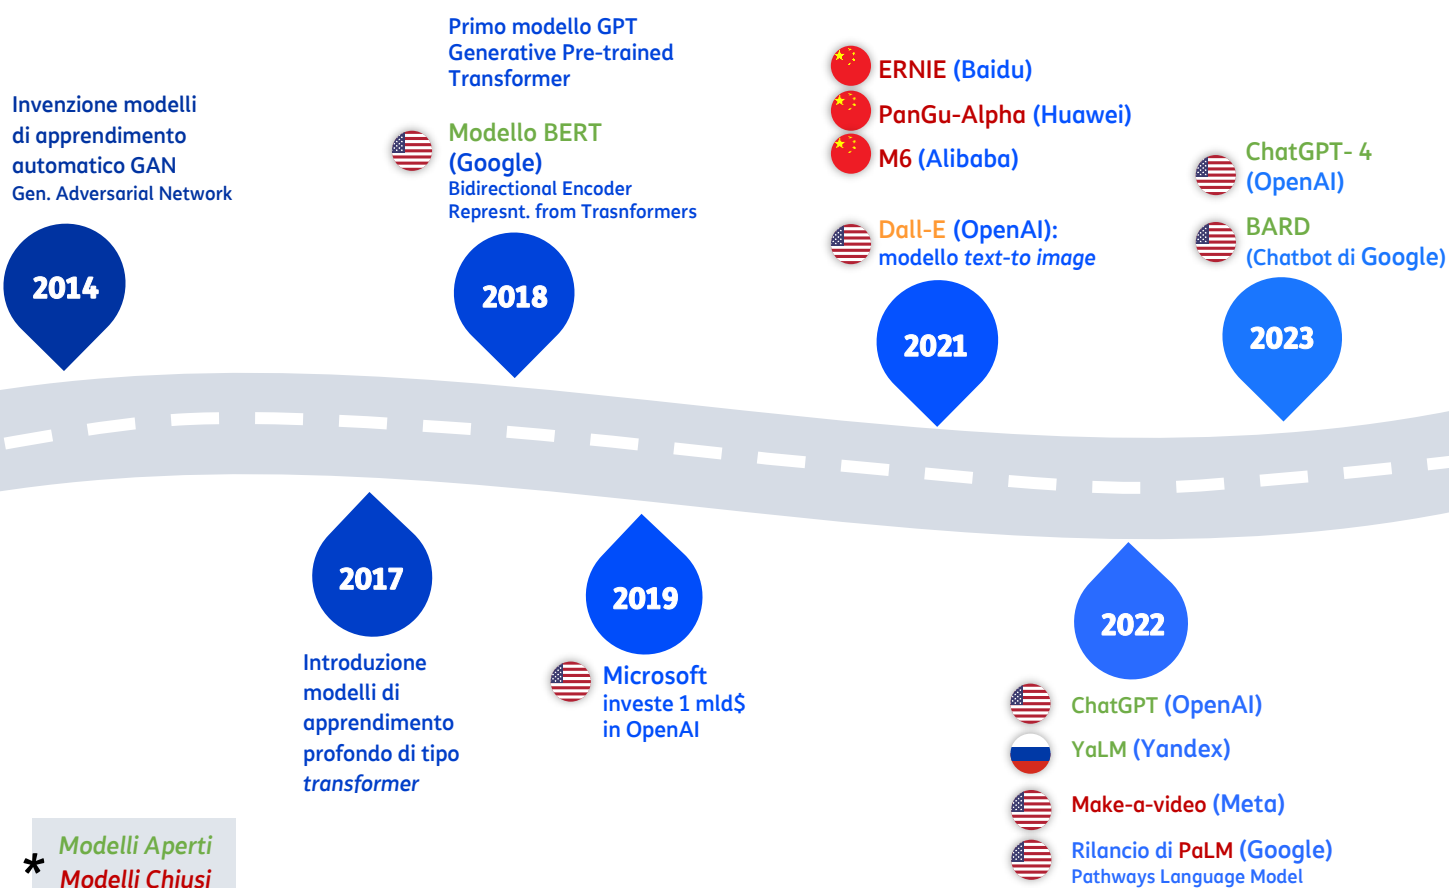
Invenzione modelli di apprendimento automatico GAN
Gen. Adversarial Network

2014

Primo modello GPT
Generative Pre-trained Transformer

Modello BERT (Google)
Bidirectional Encoder Represnt. from Trasnformers

2018

ERNIE (Baidu)
PanGu-Alpha (Huawei)
M6 (Alibaba)

Dall-E (OpenAI): modello *text-to image*

2021

ChatGPT- 4 (OpenAI)

BARD (Chatbot di Google)

2023

2017

Introduzione modelli di apprendimento profondo di tipo *transformer*

2019

Microsoft investe 1 mld$ in OpenAI

2022

ChatGPT (OpenAI)
YaLM (Yandex)
Make-a-video (Meta)
Rilancio di PaLM (Google)
Pathways Language Model

* Modelli Aperti
Modelli Chiusi